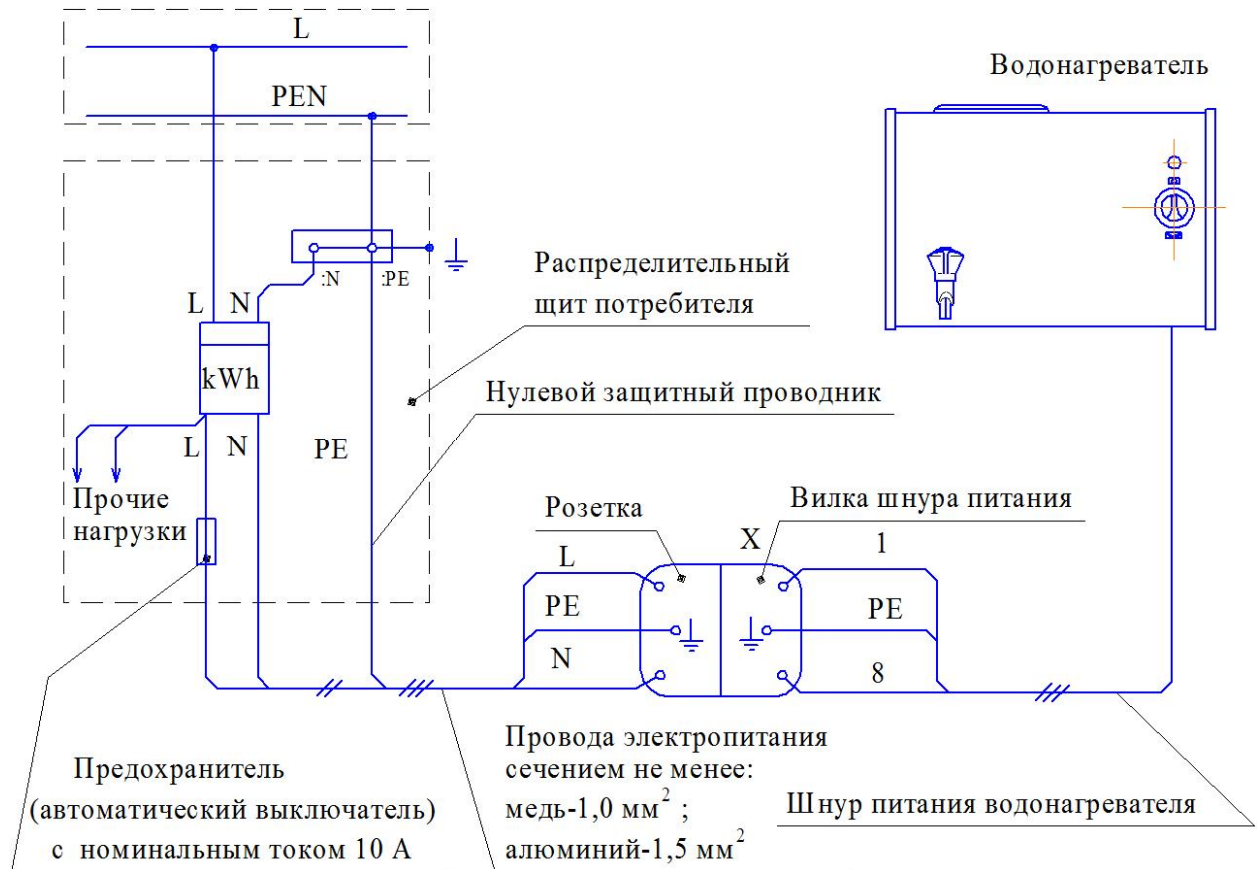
L

PEN

Водонагреватель

:N

:PE

Распределительный щит потребителя

L N

kWh

Нулевой защитный проводник

L N

PE

Прочие нагрузки

Розетка

Вилка шнура питания

L

X

1

PE

PE

N

8

Провода электропитания сечением не менее:
медь-1,0 мм$^2$ ;
алюминий-1,5 мм$^2$

Предохранитель
(автоматический выключатель)
с номинальным током 10 А

Шнур питания водонагревателя